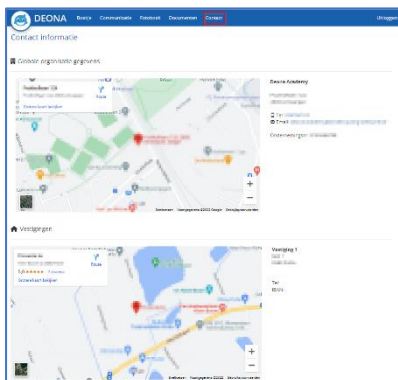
DEONA Beurs Communicatie Facebook Documenten Contact Uitloggen

Contact informatie

Centrale organisatie gegevens

Deona Academy

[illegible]

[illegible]

Tel: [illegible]

E-mail: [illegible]

Ondernemingsnr: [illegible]

Vergroten weergeven

Route

Google

Toetsenbordsneltoetsen Kaartgegevens ©2022 Google Gebruiksvoorwaarden

Vestigingen

Vestiging 1

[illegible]

Tel:

Email:

5,0 ★★★★★ 7 reviews

Vergroten weergeven

Route

Toetsenbordsneltoetsen Kaartgegevens ©2022 Google Gebruiksvoorwaarden